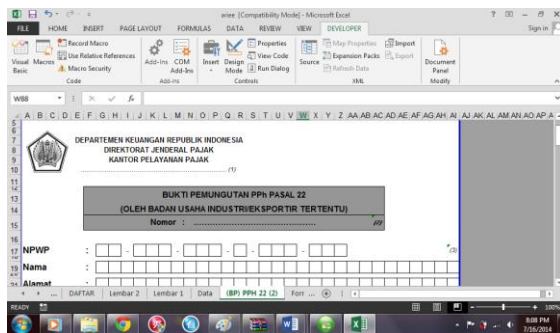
ariee [Compatibility Mode] - Microsoft Excel
? − ✕
FILE HOME INSERT PAGE LAYOUT FORMULAS DATA REVIEW VIEW DEVELOPER Sign in
Visual Basic Macros Record Macro Use Relative References Macro Security
Code
Add-Ins COM Add-Ins
Add-ins
Insert Design Mode Properties View Code Run Dialog
Controls
Source Map Properties Expansion Packs Refresh Data Import Export
XML
Document Panel
Modify
W88 fx
A B C D E F G H I J K L M N O P Q R S T U V W X Y Z AA AB AC AD AE AF AG AH AI AJ AK AL AM AN AO AP A
5
6
7 DEPARTEMEN KEUANGAN REPUBLIK INDONESIA
8 DIREKTORAT JENDERAL PAJAK
9 KANTOR PELAYANAN PAJAK
10 (1)
11
12
13 BUKTI PEMUNGUTAN PPh PASAL 22
14 (OLEH BADAN USAHA INDUSTRI/EKSPORTIR TERTENTU)
15 Nomor : (2)
16
17
18 NPWP : (3)
19 Nama :
21 Alamat
DAFTAR Lembar 2 Lembar 1 Data (BP) PPH 22 (2) Forr ...
READY
100%
8:08 PM
7/16/2016